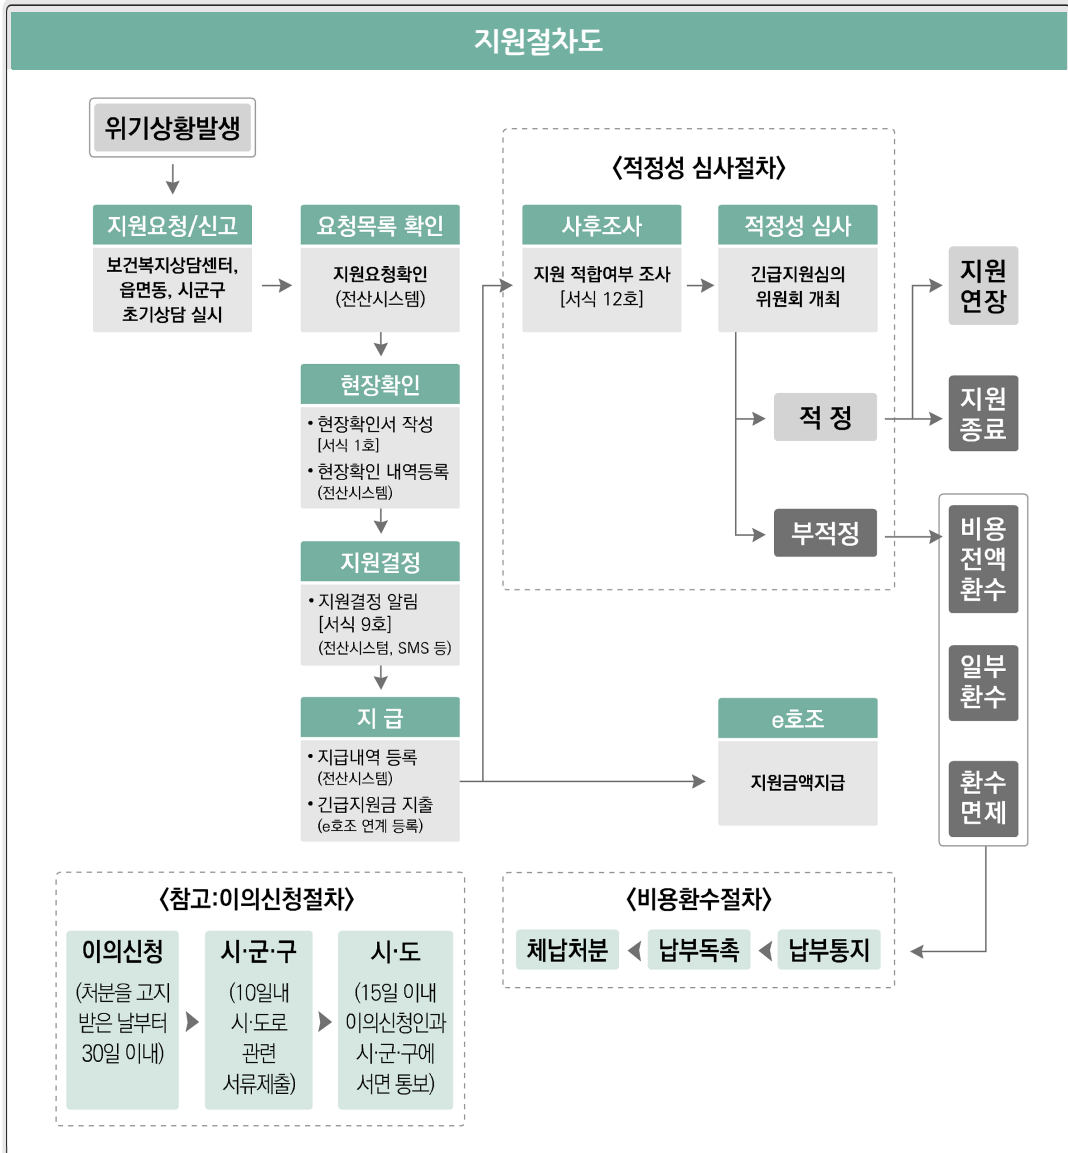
지원절차도

위기상황발생

지원요청/신고
보건복지상담센터, 읍면동, 시군구 초기상담 실시

요청목록 확인
지원요청확인 (전산시스템)

현장확인
• 현장확인서 작성 [서식 1호]
• 현장확인 내역등록 (전산시스템)

지원결정
• 지원결정 알림 [서식 9호] (전산시스템, SMS 등)

지 급
• 지급내역 등록 (전산시스템)
• 긴급지원금 지출 (e호조 연계 등록)

〈적정성 심사절차〉

사후조사
지원 적합여부 조사 [서식 12호]

적정성 심사
긴급지원심의 위원회 개최

적 정

부적정

지원 연장

지원 종료

비용 전액 환수

일부 환수

환수 면제

e호조
지원금액지급

〈참고:이의신청절차〉

이의신청
(처분을 고지 받은 날부터 30일 이내)

시·군·구
(10일내 시·도로 관련 서류제출)

시·도
(15일 이내 이의신청인과 시·군·구에 서면 통보)

〈비용환수절차〉

체납처분

납부독촉

납부통지